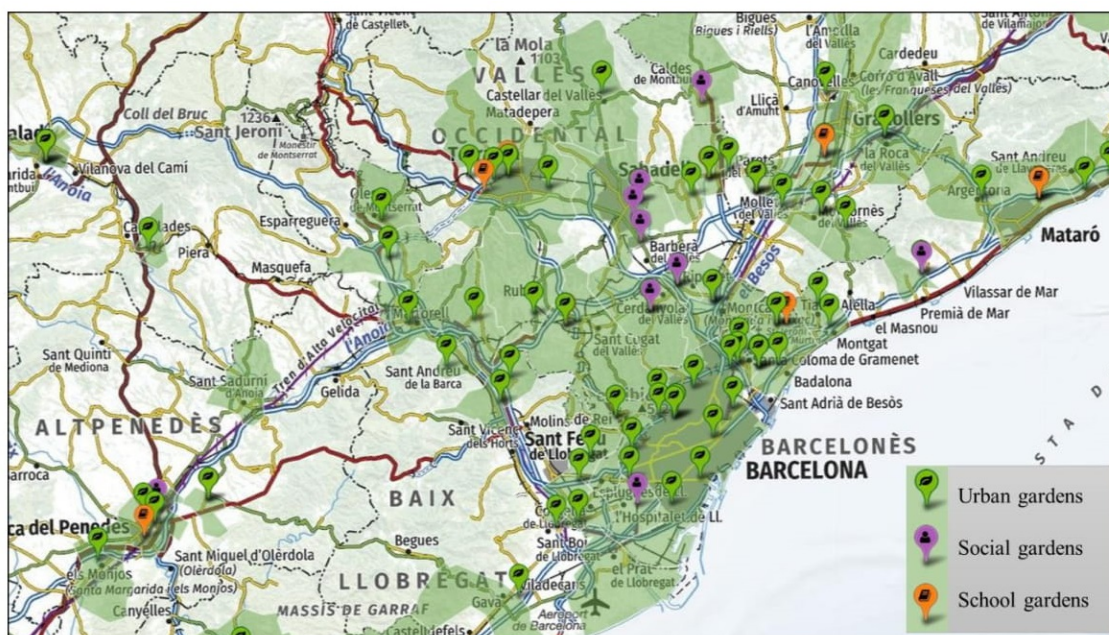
de Castellet
la Mola
1103
Bigues (Bigues i Riells)
l'Ametlla del Vallès
de Vilamajor
Cardedeu
Caldes de Montbui
VALLÈS
Castellar del Vallès
Matadepera
Canovelles
Corró d'Avall (les Franqueses del Vallès)
Lliçà d'Amunt
Coll del Bruc
1236
Sant Jeroni
Monestir de Montserrat
OCCIDENTAL
Granollers
Vilanova del Camí
l'Anoia
Sabadell
Parets
la Roca del Vallès
Sant Andreu de Llavaneres
Argentona
Mollet del Vallès
Vallromanes
Esparreguera
Capellades
Piera
Masquefa
Barberà del Vallès
Mataró
el Besòs
Rubí
Cerdanyola del Vallès
Montcada i Reixac
Tiana
Montgat
Alella
Vilassar de Mar
Premià de Mar
Martorell
el Masnou
Tren d'Alta Velocitat
l'Anoia
Sant Cugat del Vallès
Santa Coloma de Gramenet
Sant Quintí de Mediona
Sant Sadurní d'Anoia
Sant Andreu de la Barca
Badalona
Gelida
Sant Adrià de Besòs
ALTPENEDÈS
Sant Vicenç dels Horts
Molins de Rei
Sant Feliu de Llobregat
BARCELONÈS
BARCELONA
BAIX
Esplugues de Llobregat
l'Hospitalet de LL
Sant Boi de Llobregat
Begues
Sant Miquel d'Olèrdola (Olèrdola)
els Monjos (Santa Margarida i els Monjos)
LLOBREGAT
Gavà
Viladecans
el Prat de Llobregat
Canyelles
MASSÍS DE GARRAF
Castelldefels
Aeroport de Barcelona
STAD
Urban gardens
Social gardens
School gardens